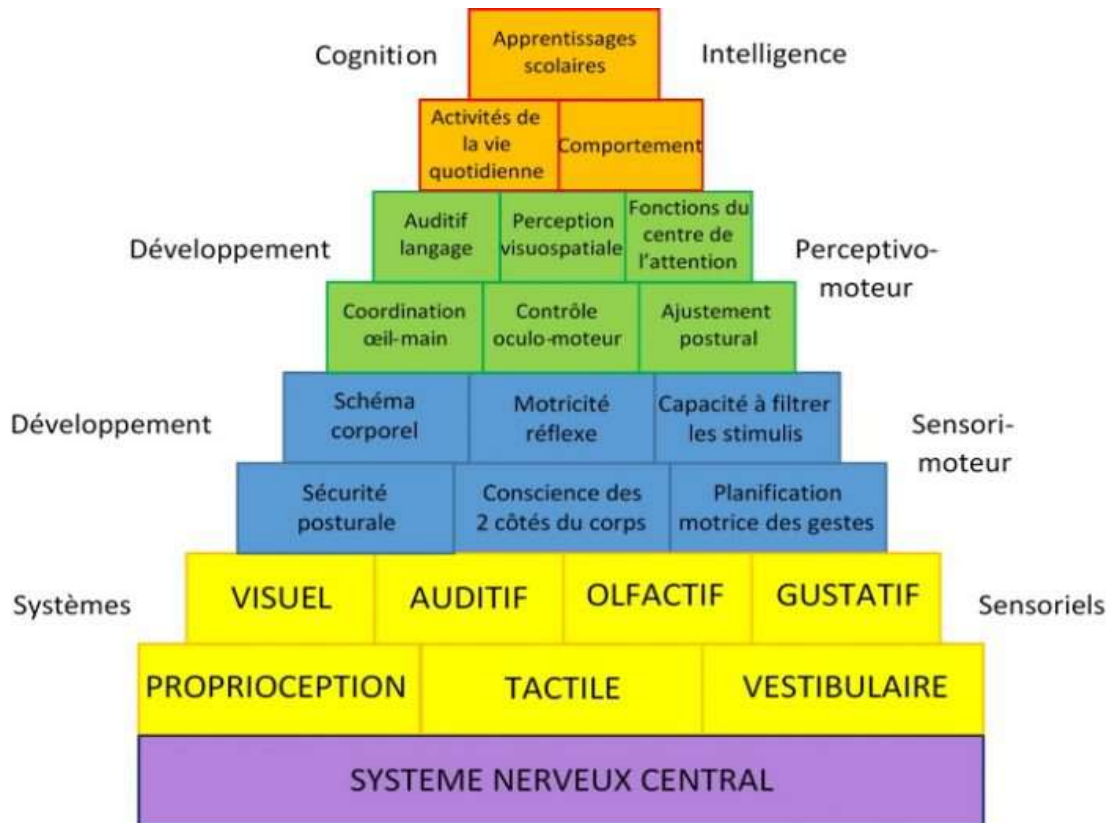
Cognition

Apprentissages scolaires

Intelligence

Activités de la vie quotidienne

Comportement

Développement

Auditif langage

Perception visuospatiale

Fonctions du centre de l'attention

Perceptivo-moteur

Coordination œil-main

Contrôle oculo-moteur

Ajustement postural

Développement

Schéma corporel

Motricité réflexe

Capacité à filtrer les stimulis

Sensori-moteur

Sécurité posturale

Conscience des 2 côtés du corps

Planification motrice des gestes

Systèmes

VISUEL

AUDITIF

OLFACTIF

GUSTATIF

Sensoriels

PROPRIOCEPTION

TACTILE

VESTIBULAIRE

SYSTEME NERVEUX CENTRAL